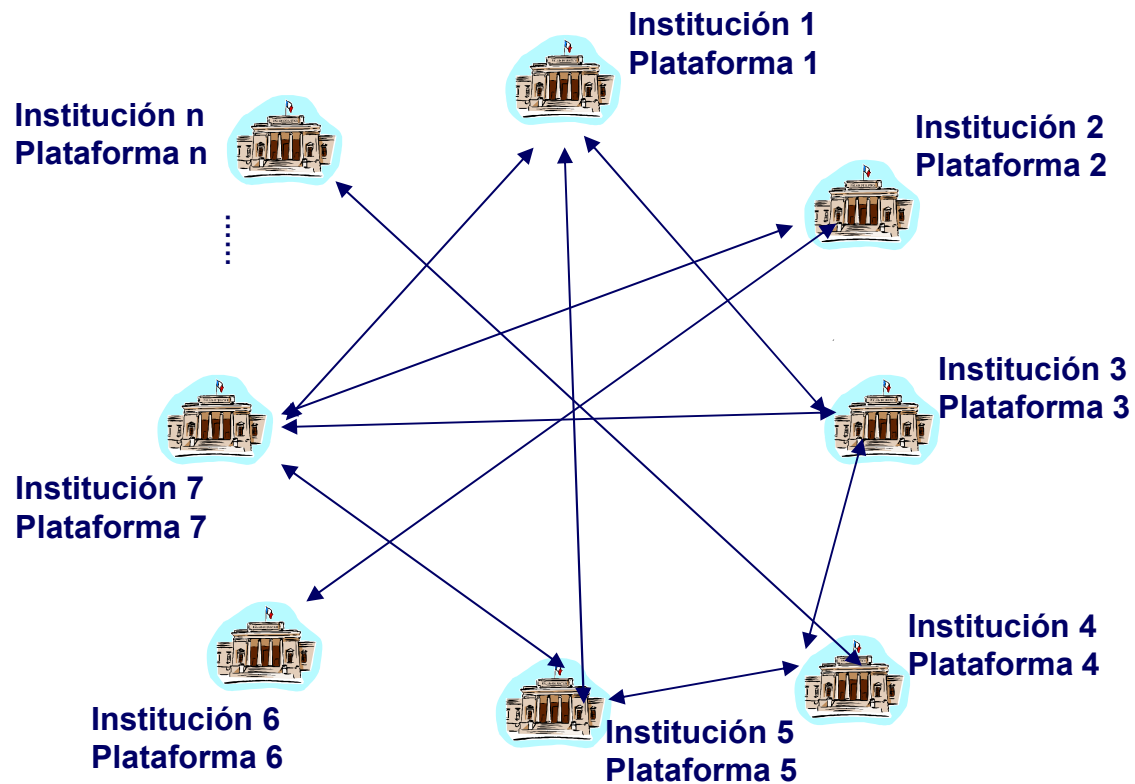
Institución 1
Plataforma 1

Institución n
Plataforma n

Institución 2
Plataforma 2

......

Institución 3
Plataforma 3

Institución 7
Plataforma 7

Institución 4
Plataforma 4

Institución 6
Plataforma 6

Institución 5
Plataforma 5